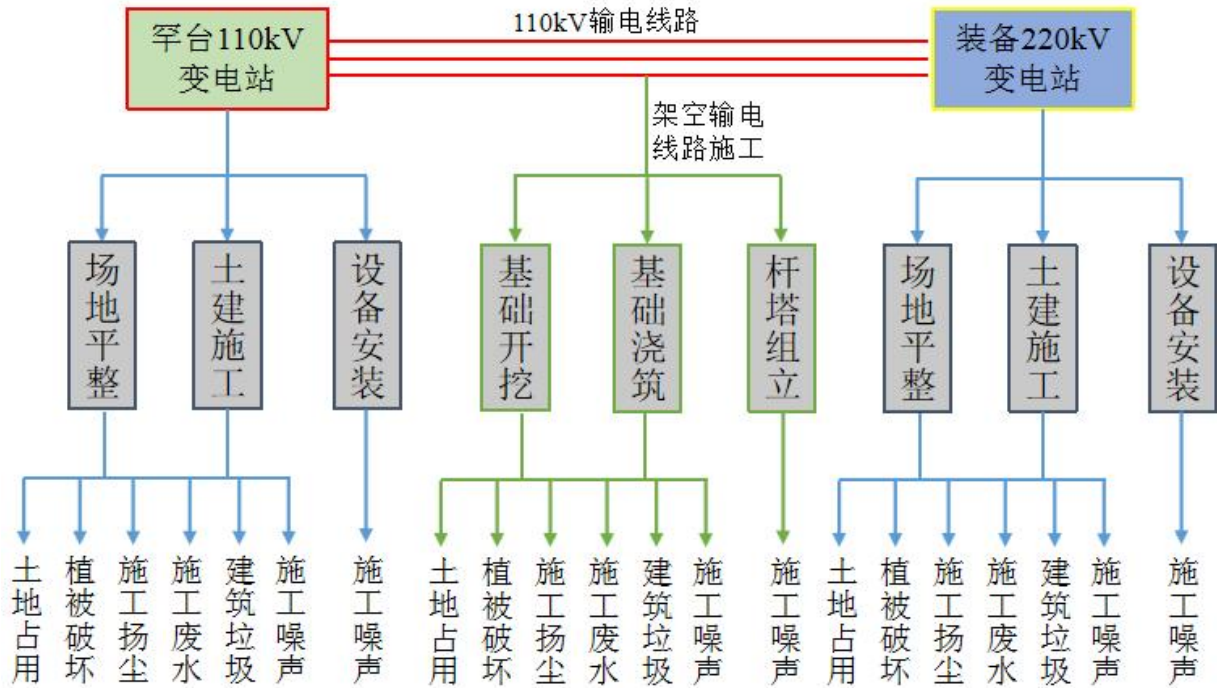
罕台110kV变电站

110kV输电线路

装备220kV变电站

架空输电线路施工

场地平整

土建施工

设备安装

基础开挖

基础浇筑

杆塔组立

场地平整

土建施工

设备安装

土地占用

植被破坏

施工扬尘

施工废水

建筑垃圾

施工噪声

施工噪声

土地占用

植被破坏

施工扬尘

施工废水

建筑垃圾

施工噪声

施工噪声

土地占用

植被破坏

施工扬尘

施工废水

建筑垃圾

施工噪声

施工噪声